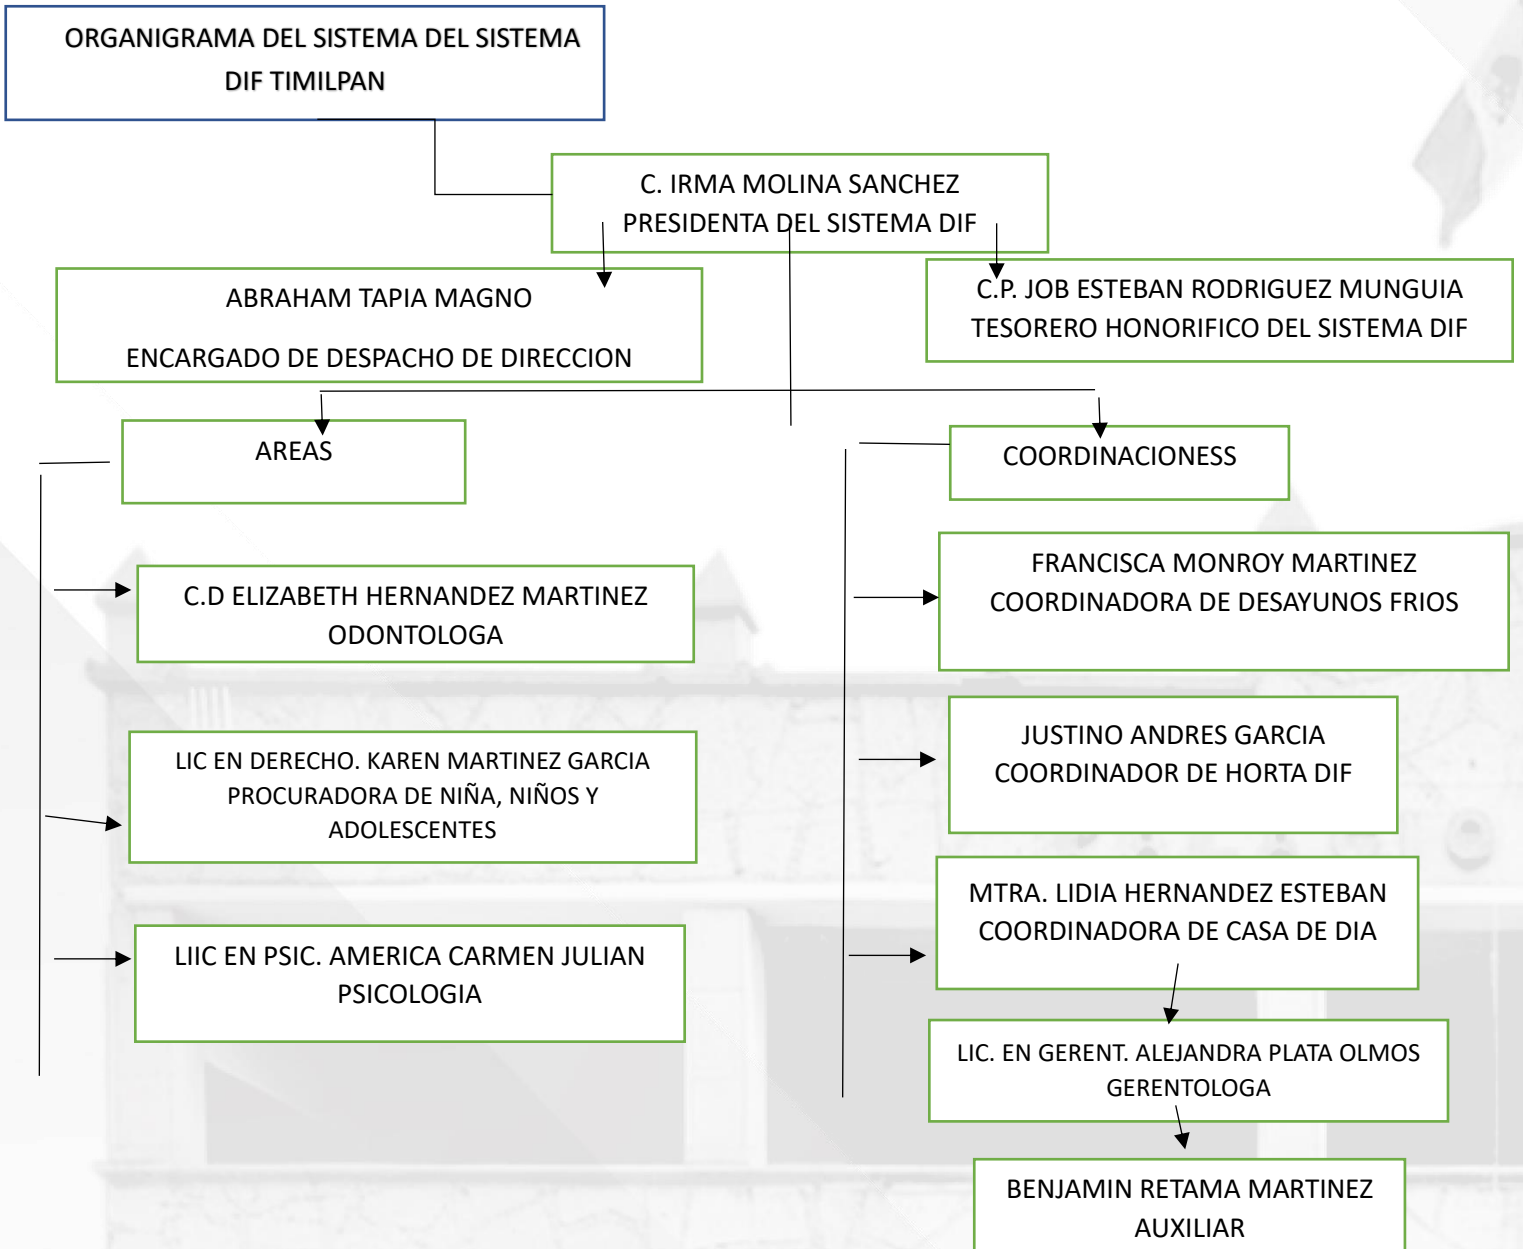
ORGANIGRAMA DEL SISTEMA DEL SISTEMA DIF TIMILPAN

C. IRMA MOLINA SANCHEZ
PRESIDENTA DEL SISTEMA DIF

ABRAHAM TAPIA MAGNO

ENCARGADO DE DESPACHO DE DIRECCION

C.P. JOB ESTEBAN RODRIGUEZ MUNGUIA
TESORERO HONORIFICO DEL SISTEMA DIF

AREAS

COORDINACIONESS

C.D ELIZABETH HERNANDEZ MARTINEZ
ODONTOLOGA

LIC EN DERECHO. KAREN MARTINEZ GARCIA
PROCURADORA DE NIÑA, NIÑOS Y ADOLESCENTES

LIIC EN PSIC. AMERICA CARMEN JULIAN
PSICOLOGIA

FRANCISCA MONROY MARTINEZ
COORDINADORA DE DESAYUNOS FRIOS

JUSTINO ANDRES GARCIA
COORDINADOR DE HORTA DIF

MTRA. LIDIA HERNANDEZ ESTEBAN
COORDINADORA DE CASA DE DIA

LIC. EN GERENT. ALEJANDRA PLATA OLMOS
GERENTOLOGA

BENJAMIN RETAMA MARTINEZ
AUXILIAR